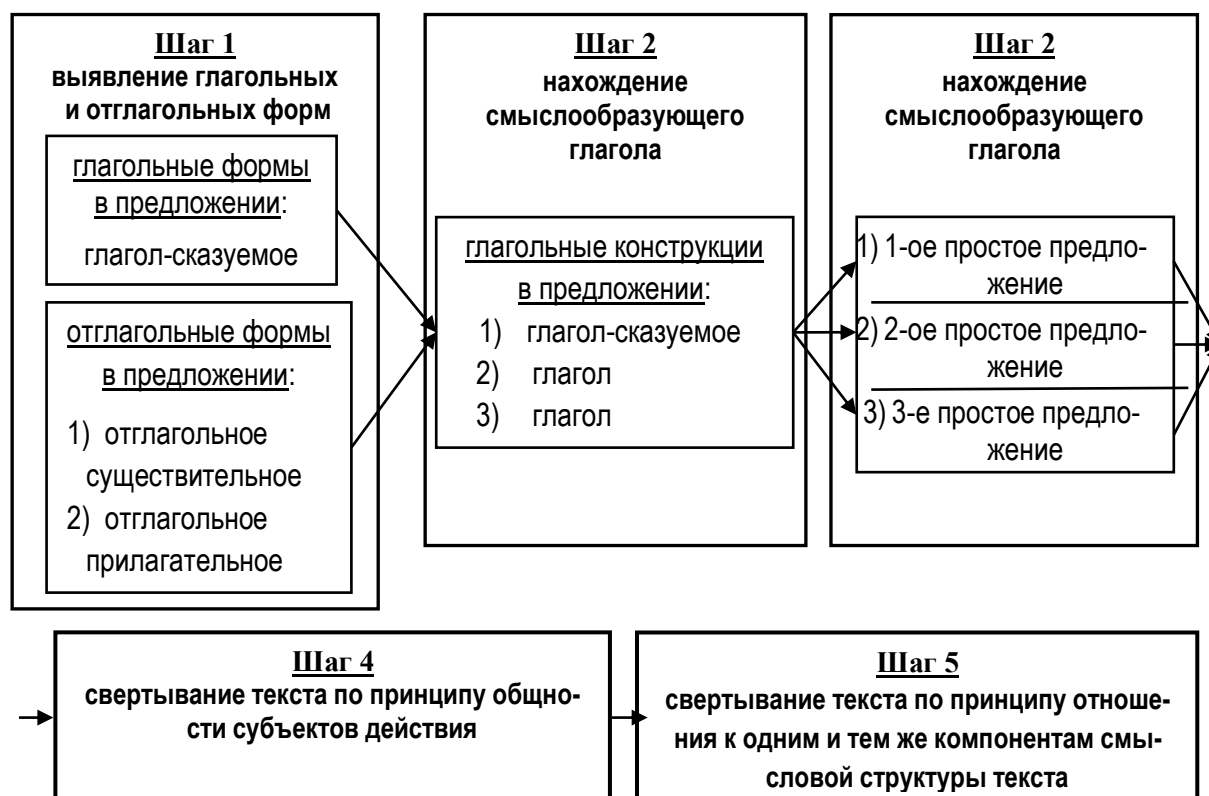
Шаг 1
выявление глагольных и отглагольных форм

глагольные формы в предложении:

глагол-сказуемое

отглагольные формы в предложении:

1) отглагольное существительное
2) отглагольное прилагательное

Шаг 2
нахождение смыслообразующего глагола

глагольные конструкции в предложении:

1) глагол-сказуемое
2) глагол
3) глагол

Шаг 2
нахождение смыслообразующего глагола

1) 1-ое простое предложение
2) 2-ое простое предложение
3) 3-е простое предложение

Шаг 4
свертывание текста по принципу общности субъектов действия

Шаг 5
свертывание текста по принципу отношения к одним и тем же компонентам смысловой структуры текста